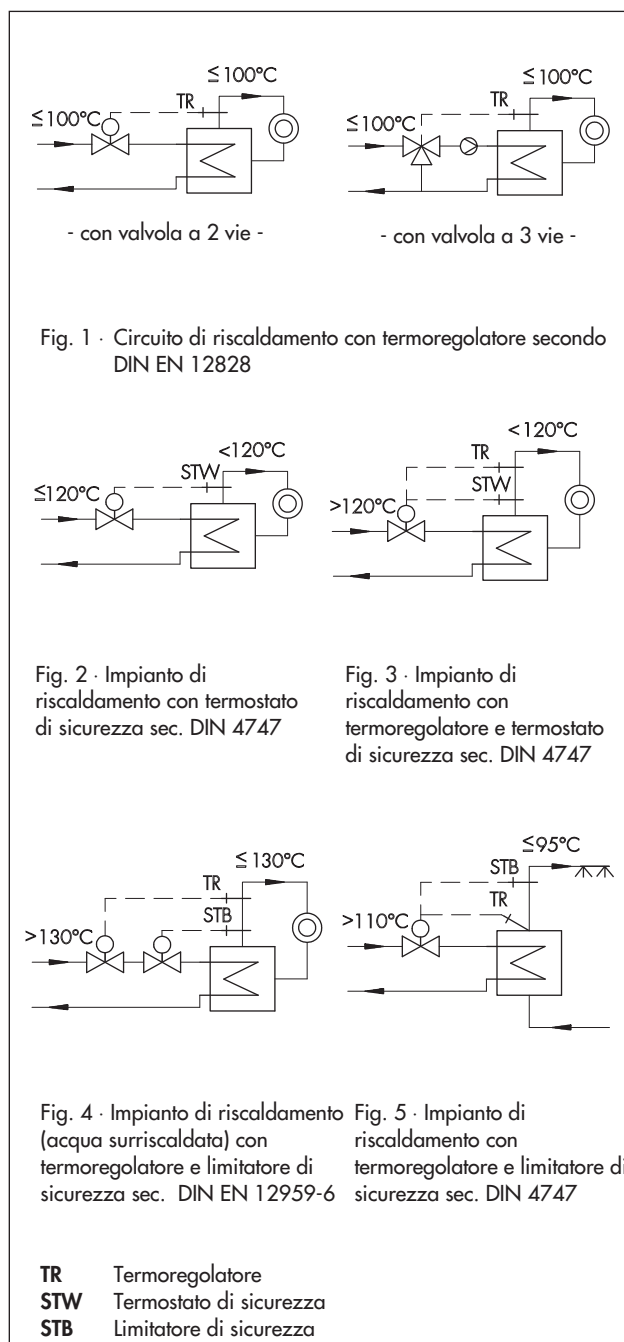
≤100°C
TR
≤100°C

≤100°C
TR
≤100°C

- con valvola a 2 vie -

- con valvola a 3 vie -

Fig. 1 · Circuito di riscaldamento con termoregolatore secondo DIN EN 12828

<120°C
STW
≤120°C

<120°C
TR
STW
>120°C

Fig. 2 · Impianto di riscaldamento con termostato di sicurezza sec. DIN 4747

Fig. 3 · Impianto di riscaldamento con termoregolatore e termostato di sicurezza sec. DIN 4747

≤130°C
TR
STB
>130°C

≤95°C
STB
TR
>110°C

Fig. 4 · Impianto di riscaldamento (acqua surriscaldata) con termoregolatore e limitatore di sicurezza sec. DIN EN 12959-6

Fig. 5 · Impianto di riscaldamento con termoregolatore e limitatore di sicurezza sec. DIN 4747

**TR** Termoregolatore
**STW** Termostato di sicurezza
**STB** Limitatore di sicurezza